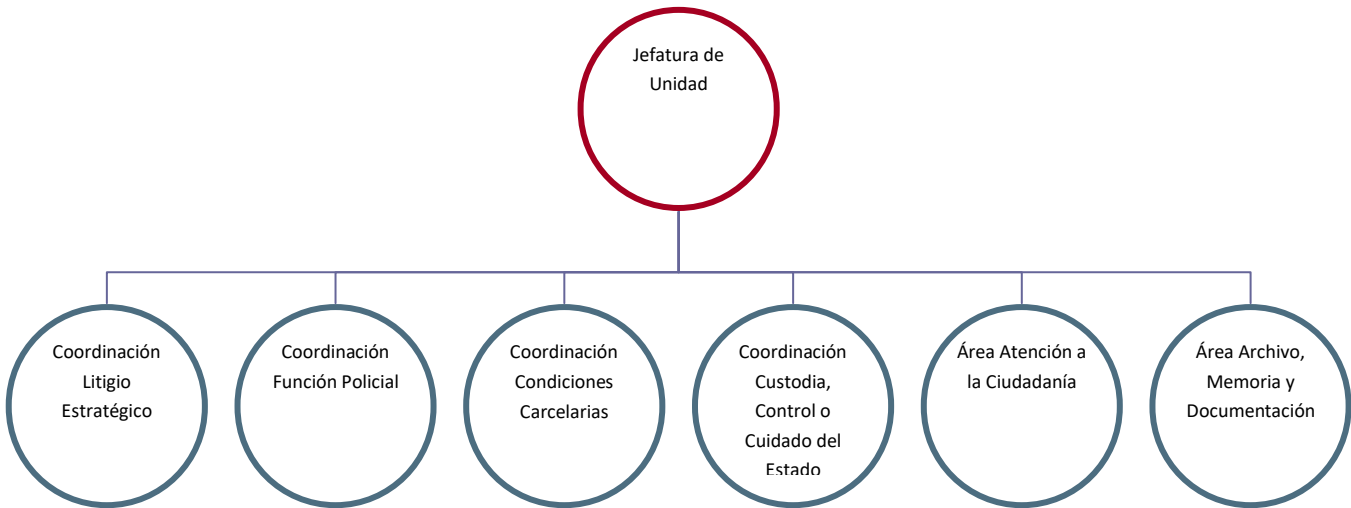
Jefatura de Unidad

Coordinación Litigio Estratégico

Coordinación Función Policial

Coordinación Condiciones Carcelarias

Coordinación Custodia, Control o Cuidado del Estado

Área Atención a la Ciudadanía

Área Archivo, Memoria y Documentación